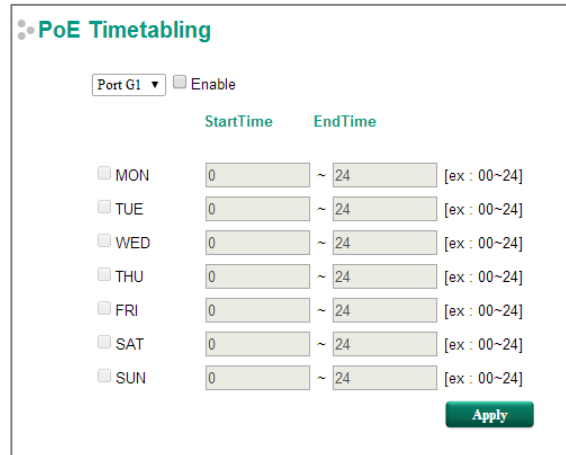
PoE Timetabling

Port G1 ▾ Enable

StartTime EndTime

| | StartTime | | EndTime | |
|---|---|---|---|---|
| MON | 0 | ~ | 24 | [ex : 00~24] |
| TUE | 0 | ~ | 24 | [ex : 00~24] |
| WED | 0 | ~ | 24 | [ex : 00~24] |
| THU | 0 | ~ | 24 | [ex : 00~24] |
| FRI | 0 | ~ | 24 | [ex : 00~24] |
| SAT | 0 | ~ | 24 | [ex : 00~24] |
| SUN | 0 | ~ | 24 | [ex : 00~24] |

Apply